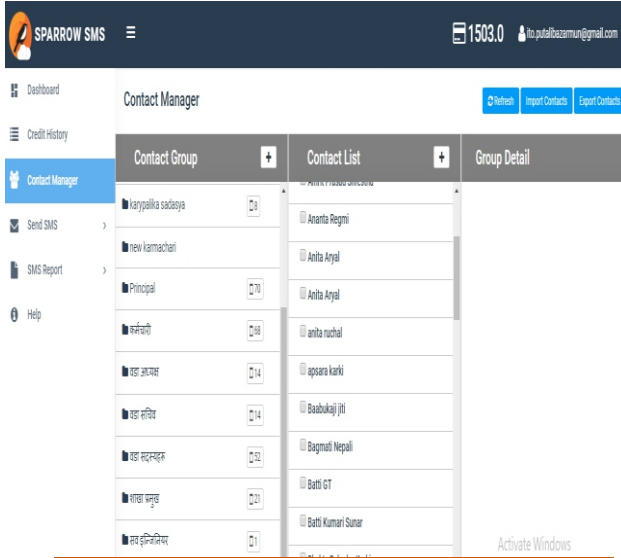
SPARROW SMS

1503.0 ito.putalibazarmun@gmail.com

Dashboard
Credit History
Contact Manager
Send SMS
SMS Report
Help

Contact Manager

Refresh Import Contacts Export Contacts

Contact Group +
Contact List +
Group Detail

karyapalika sadasya 8
new karmachari
Principal 70
कर्मचारी 68
वडा अध्यक्ष 14
वडा सचिव 14
वडा सदस्यहरु 52
शाखा प्रमुख 21
सब इन्जिनियर 1

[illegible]
Ananta Regmi
Anita Aryal
Anita Aryal
anita ruchal
apsara karki
Baabukaji jiti
Bagmati Nepali
Batti GT
Batti Kumari Sunar

Activate Windows